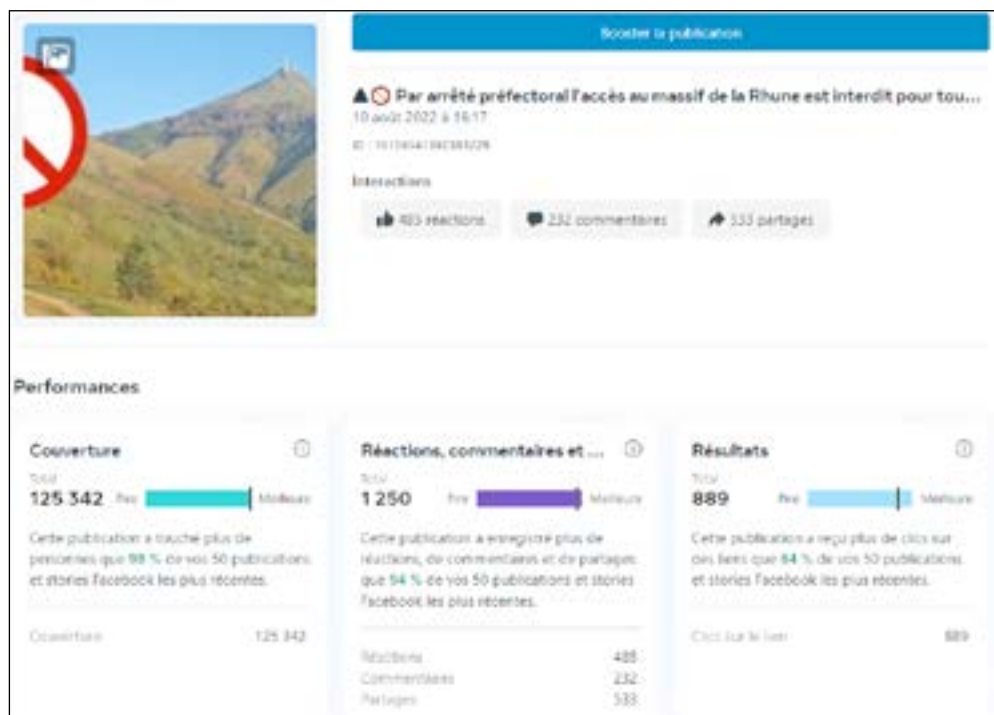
Booster la publication

▲🚫 Par arrêté préfectoral l'accès au massif de la Rhune est interdit pour tou...
10 août 2022 à 16:17

ID : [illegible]

Interactions

485 réactions
232 commentaires
533 partages

Performances

Couverture
Total
125 342 Pire Meilleure
Cette publication a touché plus de personnes que 98 % de vos 50 publications et stories Facebook les plus récentes.
Couverture 125 342

Réactions, commentaires et ...
Total
1 250 Pire Meilleure
Cette publication a enregistré plus de réactions, de commentaires et de partages que 94 % de vos 50 publications et stories Facebook les plus récentes.
Réactions 485
Commentaires 232
Partages 533

Résultats
Total
889 Pire Meilleure
Cette publication a reçu plus de clics sur des liens que 84 % de vos 50 publications et stories Facebook les plus récentes.
Clics sur le lien 889